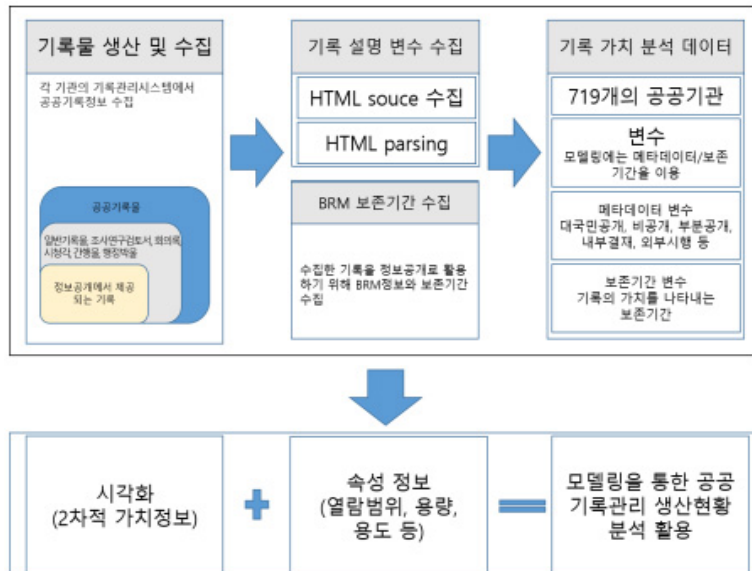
기록물 생산 및 수집

각 기관의 기록관리시스템에서 공공기록정보 수집

공공기록물

일반기록물, 조사연구검토서, 회의록, 시청각, 간행물, 행정박물

정보공개에서 제공되는 기록

기록 설명 변수 수집

HTML souce 수집

HTML parsing

BRM 보존기간 수집

수집한 기록을 정보공개로 활용하기 위해 BRM정보와 보존기간 수집

기록 가치 분석 데이터

719개의 공공기관

변수
모델링에는 메타데이터/보존기간을 이용

메타데이터 변수
대국민공개, 비공개, 부분공개, 내부결재, 외부시행 등

보존기간 변수
기록의 가치를 나타내는 보존기간

시각화
(2차적 가치정보)

속성 정보
(열람범위, 용량, 용도 등)

모델링을 통한 공공기록관리 생산현황 분석 활용